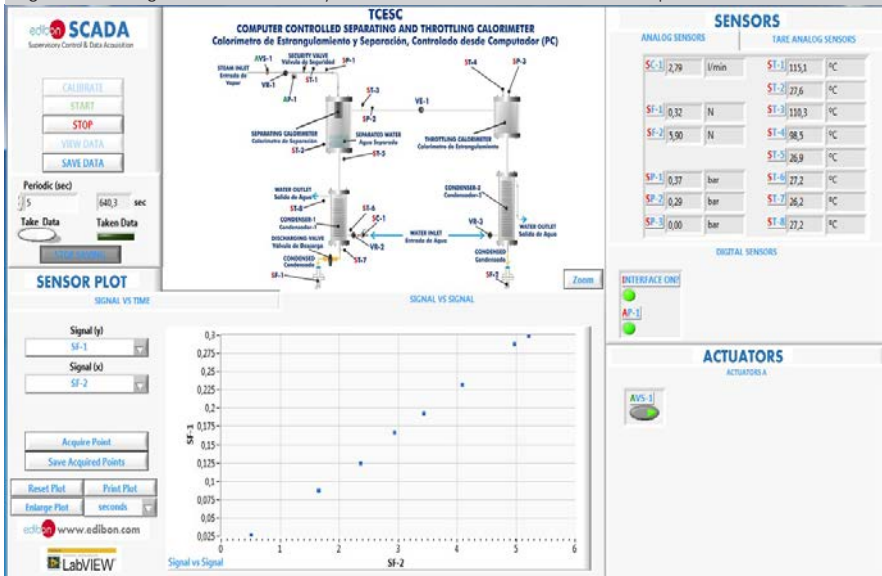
edibon SCADA
Supervisory Control & Data Acquisition

CALIBRATE
START
STOP
VIEW DATA
SAVE DATA

Periodic (sec)
5
640,3 sec
Take Data
Taken Data

TCESC
COMPUTER CONTROLLED SEPARATING AND THROTTLING CALORIMETER
Calorímetro de Estrangulamiento y Separación, Controlado desde Computador (PC)

AVS-1
SECURITY VALVE
Válvula de Seguridad
SP-1
STEAM INLET
Entrada de Vapor
ST-1
VR-1
AP-1
ST-3
SP-2
VE-1
ST-4
SP-3
SEPARATING CALORIMETER
Calorímetro de Separación
SEPARATED WATER
Agua Separada
ST-2
ST-5
THROTTLING CALORIMETER
Calorímetro de Estrangulamiento
WATER OUTLET
Salida de Agua
ST-8
ST-6
SC-1
CONDENSER-1
Condensador-1
DISCHARGING VALVE
Válvula de Descarga
VR-2
ST-7
CONDENSED
Condensado
SF-1
WATER INLET
Entrada de Agua
VR-3
CONDENSER-2
Condensador-2
WATER OUTLET
Salida de Agua
CONDENSED
Condensado
SF-2
Zoom

SENSORS
ANALOG SENSORS
TARE ANALOG SENSORS

| | | | | | |
|---|---|---|---|---|---|
| SC-1 | 2,79 | l/min | ST-1 | 115,1 | ºC |
| | | | ST-2 | 27,6 | ºC |
| SF-1 | 0,32 | N | ST-3 | 110,3 | ºC |
| SF-2 | 5,90 | N | ST-4 | 98,5 | ºC |
| | | | ST-5 | 26,9 | ºC |
| SP-1 | 0,37 | bar | ST-6 | 27,2 | ºC |
| SP-2 | 0,29 | bar | ST-7 | 26,2 | ºC |
| SP-3 | 0,00 | bar | ST-8 | 27,2 | ºC |

DIGITAL SENSORS
INTERFACE ON?
AP-1

ACTUATORS
ACTUATORS A
AVS-1

SENSOR PLOT
SIGNAL VS TIME
SIGNAL VS SIGNAL

Signal (y)
SF-1
Signal (x)
SF-2

Acquire Point
Save Acquired Points
Reset Plot
Print Plot
Enlarge Plot
seconds

0,3
0,275
0,25
0,225
0,2
0,175
0,15
0,125
0,1
0,075
0,05
0,025
0
SF-1
0 1 2 3 4 5 6
SF-2
Signal vs Signal

edibon www.edibon.com
LabVIEW